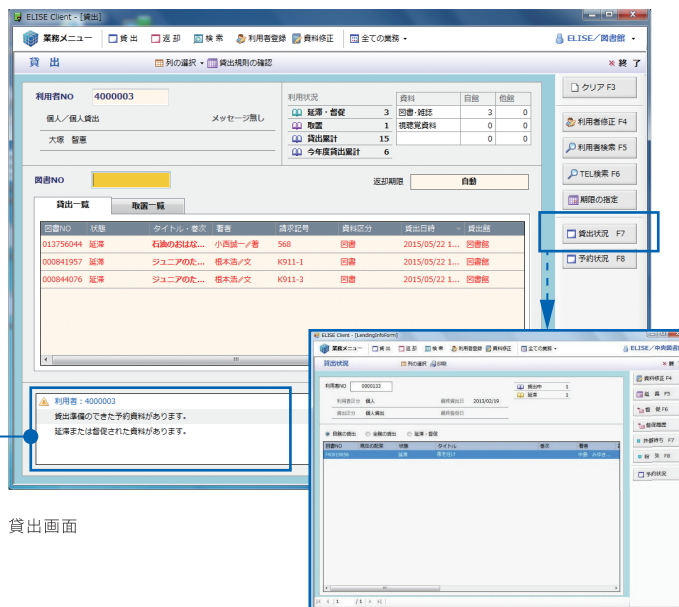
ELISE Client - [貸出]

業務メニュー　貸出　返却　検索　利用者登録　資料修正　全ての業務　ELISE/図書館

貸出　列の選択　貸出規則の確認　終了

利用者NO　4000003
個人／個人貸出　メッセージ無し
大塚　智恵

利用状況
| | | 資料 | 自館 | 他館 |
|---|---|---|---|---|
| 延滞・督促 | 3 | 図書・雑誌 | 3 | 0 |
| 取置 | 1 | 視聴覚資料 | 0 | 0 |
| 貸出累計 | 15 | | 0 | 0 |
| 今年度貸出累計 | 6 | | | |

図書NO　返却期限　自動

貸出一覧　取置一覧

| 図書NO | 状態 | タイトル・巻次 | 著者 | 請求記号 | 資料区分 | 貸出日時 | 貸出館 |
|---|---|---|---|---|---|---|---|
| 013756044 | 延滞 | 石油のおはな... | 小西誠一/著 | 568 | 図書 | 2015/05/22 1... | 図書館 |
| 000841957 | 延滞 | ジュニアのた... | 根本浩/文 | K911-1 | 図書 | 2015/05/22 1... | 図書館 |
| 000844076 | 延滞 | ジュニアのた... | 根本浩/文 | K911-3 | 図書 | 2015/05/22 1... | 図書館 |

利用者：4000003
貸出準備のできた予約資料があります。
延滞または督促された資料があります。

クリア F3
利用者修正 F4
利用者検索 F5
TEL検索 F6
期限の指定
貸出状況 F7
予約状況 F8

ELISE Client - [LendingInfoForm]
業務メニュー　貸出　返却　検索　利用者登録　資料修正　全ての業務　ELISE/中央図書館
貸出状況　列の選択　印刷
利用者NO　0000133
利用者区分　個人　最終貸出日　2013/02/19
貸出区分　個人貸出　最終督促日
貸出中　3
延滞　3
目録の貸出　全館の貸出　延滞・督促
図書NO　現在の配架　状態　タイトル　巻次　著者
延滞　青をつけ
資料修正 F4
延長 F5
督促 F6
督促履歴
仮督促持ち F7
取置 F8
予約状況

貸出画面